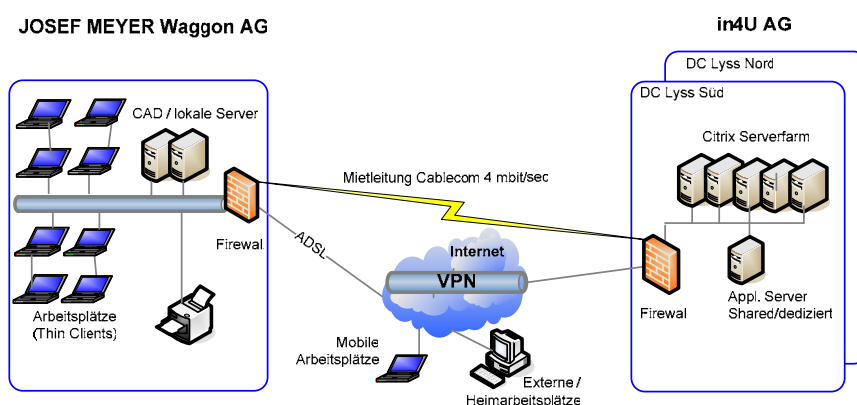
JOSEF MEYER Waggon AG

in4U AG

DC Lyss Nord

DC Lyss Süd

CAD / lokale Server

Citrix Serverfarm

Mietleitung Cablecom 4 mbit/sec

Firewal

ADSL

Internet

VPN

Firewall

Appl. Server Shared/dediziert

Arbeitsplätze (Thin Clients)

Mobile Arbeitsplätze

Externe / Heimarbeitsplätze